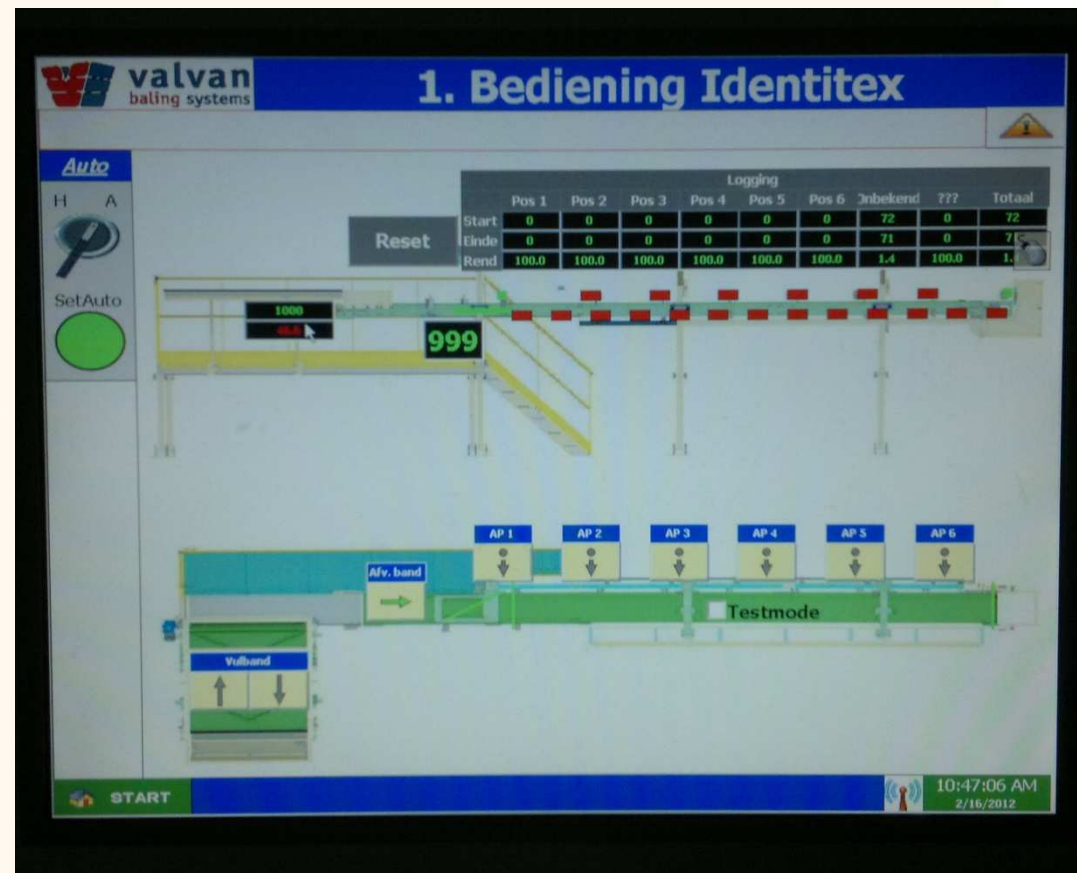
valvan
baling systems

1. Bediening Identitex

Auto

H A

SetAuto

Reset

| | Logging | | | | | | | | |
|---|---|---|---|---|---|---|---|---|---|
| | Pos 1 | Pos 2 | Pos 3 | Pos 4 | Pos 5 | Pos 6 | Onbekend | ??? | Totaal |
| Start | 0 | 0 | 0 | 0 | 0 | 0 | 72 | 0 | 72 |
| Einde | 0 | 0 | 0 | 0 | 0 | 0 | 71 | 0 | 7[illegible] |
| Rend | 100.0 | 100.0 | 100.0 | 100.0 | 100.0 | 100.0 | 1.4 | 100.0 | 1.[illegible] |

1000
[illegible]

999

AP 1
AP 2
AP 3
AP 4
AP 5
AP 6

Afv. band

Testmode

Vulband

START

10:47:06 AM
2/16/2012